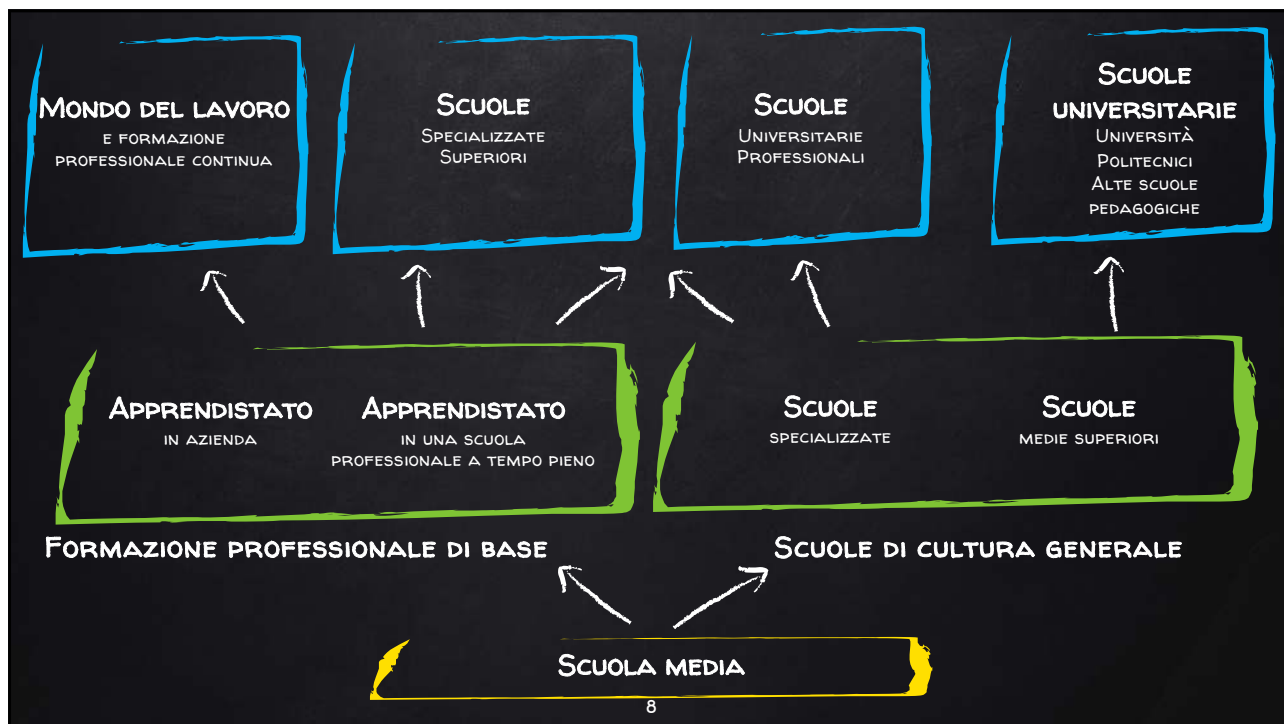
Mondo del lavoro
e formazione professionale continua

Scuole
Specializzate Superiori

Scuole
Universitarie Professionali

Scuole universitarie
Università
Politecnici
Alte scuole pedagogiche

Apprendistato
in azienda

Apprendistato
in una scuola professionale a tempo pieno

Scuole
specializzate

Scuole
medie superiori

Formazione professionale di base

Scuole di cultura generale

Scuola media

8